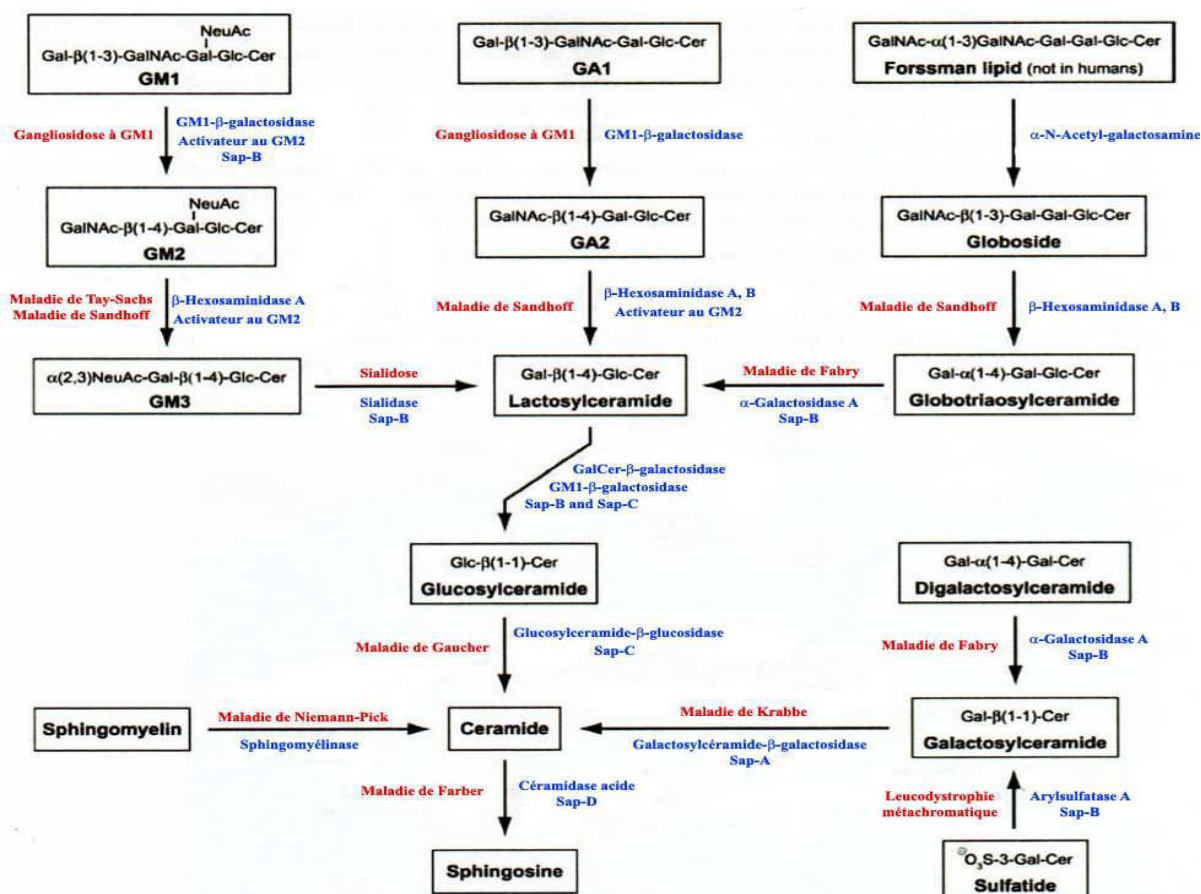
NeuAc
Gal-β(1-3)-GalNAc-Gal-Glc-Cer
GM1

Gangliosidose à GM1
GM1-β-galactosidase
Activateur au GM2
Sap-B

NeuAc
GalNAc-β(1-4)-Gal-Glc-Cer
GM2

Maladie de Tay-Sachs
Maladie de Sandhoff
β-Hexosaminidase A
Activateur au GM2

α(2,3)NeuAc-Gal-β(1-4)-Glc-Cer
GM3

Sialidose
Sialidase
Sap-B

Gal-β(1-3)-GalNAc-Gal-Glc-Cer
GA1

Gangliosidose à GM1
GM1-β-galactosidase

GalNAc-β(1-4)-Gal-Glc-Cer
GA2

Maladie de Sandhoff
β-Hexosaminidase A, B
Activateur au GM2

Gal-β(1-4)-Glc-Cer
Lactosylceramide

GalNAc-α(1-3)GalNAc-Gal-Gal-Glc-Cer
Forssman lipid (not in humans)

α-N-Acetyl-galactosamine

GalNAc-β(1-3)-Gal-Gal-Glc-Cer
Globoside

Maladie de Sandhoff
β-Hexosaminidase A, B

Gal-α(1-4)-Gal-Glc-Cer
Globotriaosylceramide

Maladie de Fabry
α-Galactosidase A
Sap-B

GalCer-β-galactosidase
GM1-β-galactosidase
Sap-B and Sap-C

Glc-β(1-1)-Cer
Glucosylceramide

Maladie de Gaucher
Glucosylceramide-β-glucosidase
Sap-C

Gal-α(1-4)-Gal-Cer
Digalactosylceramide

Maladie de Fabry
α-Galactosidase A
Sap-B

Sphingomyelin

Maladie de Niemann-Pick
Sphingomyélinase

Ceramide

Maladie de Krabbe
Galactosylcéramide-β-galactosidase
Sap-A

Gal-β(1-1)-Cer
Galactosylceramide

Maladie de Farber
Céramidase acide
Sap-D

Sphingosine

Leucodystrophie métachromatique
Arylsulfatase A
Sap-B

$^{\ominus}O_3S$-3-Gal-Cer
Sulfatide